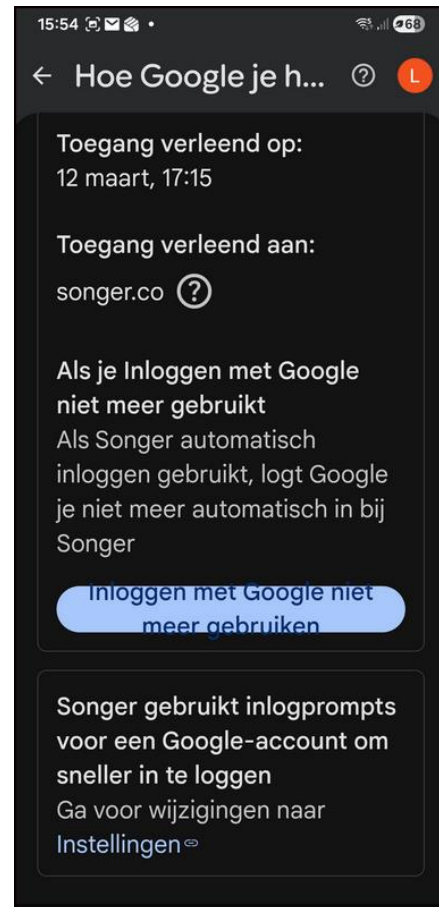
15:54

68

← Hoe Google je h... ⓘ L

Toegang verleend op:
12 maart, 17:15

Toegang verleend aan:
songer.co ?

Als je Inloggen met Google niet meer gebruikt
Als Songer automatisch inloggen gebruikt, logt Google je niet meer automatisch in bij Songer

Inloggen met Google niet meer gebruiken

Songer gebruikt inlogprompts voor een Google-account om sneller in te loggen
Ga voor wijzigingen naar Instellingen